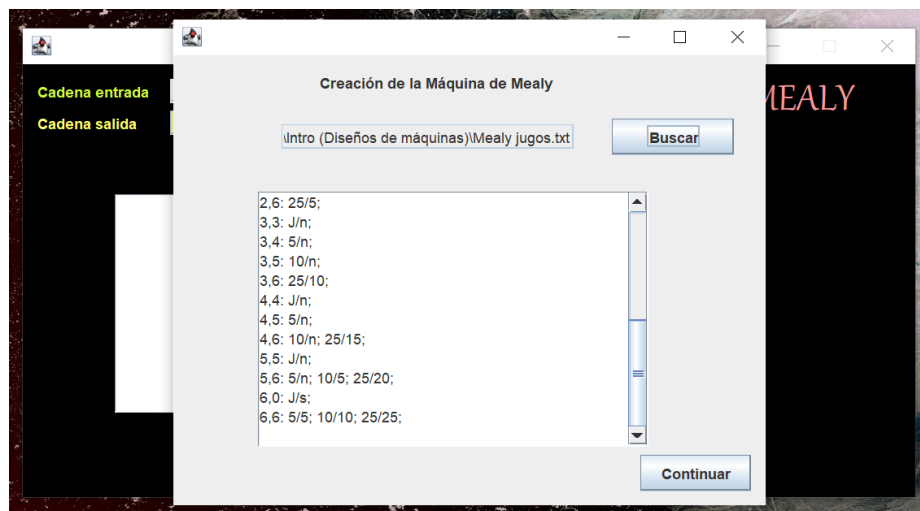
Cadena entrada
Cadena salida

MEALY

Creación de la Máquina de Mealy

\Intro (Diseños de máquinas)\Mealy jugos.txt

Buscar

2,6: 25/5;
3,3: J/n;
3,4: 5/n;
3,5: 10/n;
3,6: 25/10;
4,4: J/n;
4,5: 5/n;
4,6: 10/n; 25/15;
5,5: J/n;
5,6: 5/n; 10/5; 25/20;
6,0: J/s;
6,6: 5/5; 10/10; 25/25;

Continuar